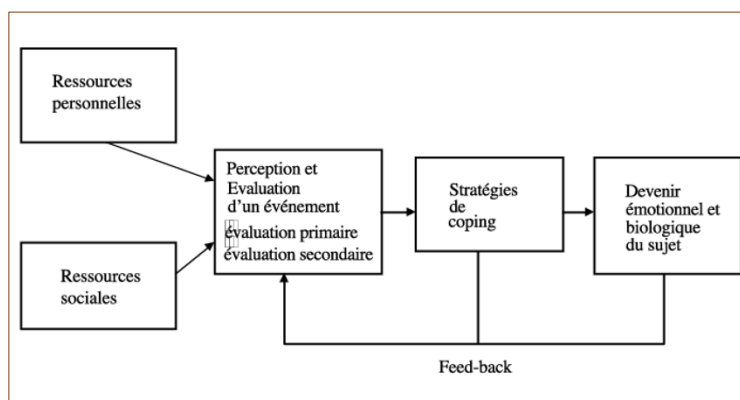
Ressources personnelles

Ressources sociales

Perception et Evaluation d'un événement
évaluation primaire
évaluation secondaire

Stratégies de coping

Devenir émotionnel et biologique du sujet

Feed-back